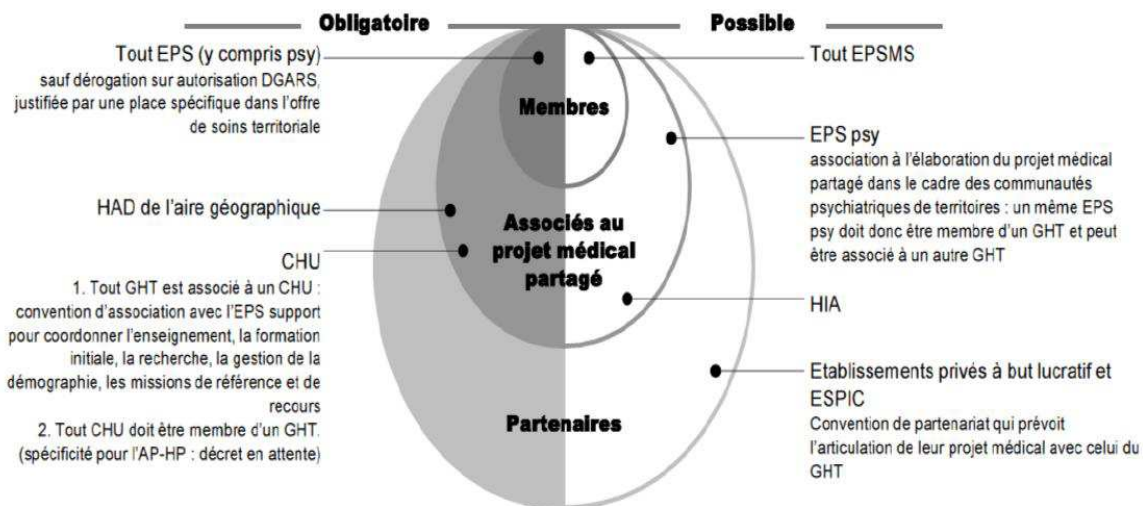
Obligatoire

Possible

Tout EPS (y compris psy)
sauf dérogation sur autorisation DGARS, justifiée par une place spécifique dans l'offre de soins territoriale

HAD de l'aire géographique

CHU
1. Tout GHT est associé à un CHU : convention d'association avec l'EPS support pour coordonner l'enseignement, la formation initiale, la recherche, la gestion de la démographie, les missions de référence et de recours
2. Tout CHU doit être membre d'un GHT. (spécificité pour l'AP-HP : décret en attente)

Membres

Associés au projet médical partagé

Partenaires

Tout EPSMS

EPS psy
association à l'élaboration du projet médical partagé dans le cadre des communautés psychiatriques de territoires : un même EPS psy doit donc être membre d'un GHT et peut être associé à un autre GHT

HIA

Etablissements privés à but lucratif et ESPIC
Convention de partenariat qui prévoit l'articulation de leur projet médical avec celui du GHT